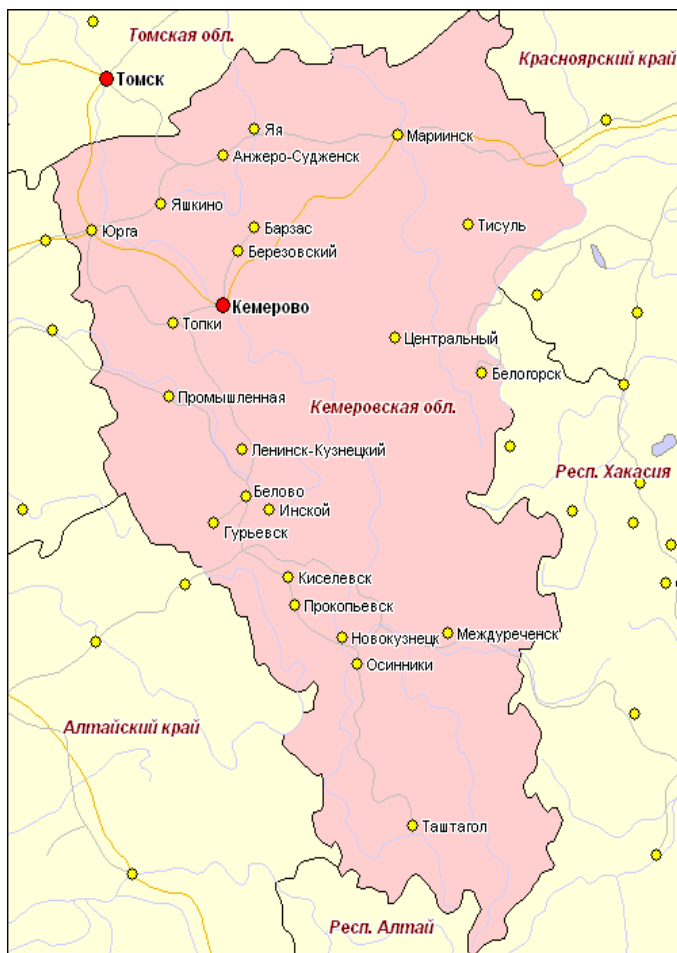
Томская обл.
Томск
Красноярский край
Яя
Мариинск
Анжеро-Судженск
Яшкино
Барзас
Тисуль
Юрга
Березовский
Кемерово
Топки
Центральный
Белогорск
Промышленная
Кемеровская обл.
Ленинск-Кузнецкий
Респ. Хакасия
Белово
Инской
Гурьевск
Киселевск
Прокопьевск
Новокузнецк
Междуреченск
Осинники
Алтайский край
Таштагол
Респ. Алтай